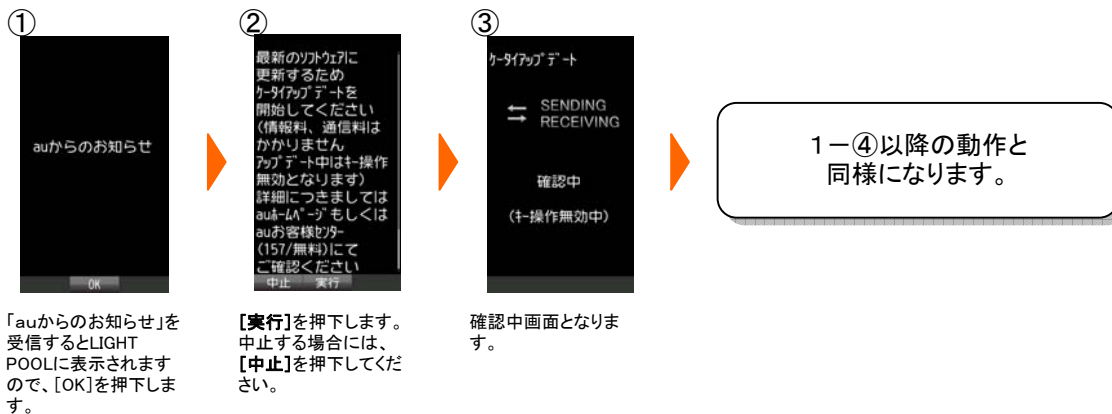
①

auからのお知らせ

OK

「auからのお知らせ」を受信するとLIGHT POOLに表示されますので、[OK]を押下します。

②

最新のｿﾌﾄｳｪｱに更新するためｹｰﾀｲｱｯﾌﾟﾃﾞｰﾄを開始してください（情報料、通信料はかかりませんｱｯﾌﾟﾃﾞｰﾄ中はｷｰ操作無効となります）詳細につきましてはauﾎｰﾑﾍﾟｰｼﾞもしくはauお客様ｾﾝﾀｰ（157/無料）にてご確認ください

中止　実行

[実行]を押下します。中止する場合には、[中止]を押下してください。

③

ｹｰﾀｲｱｯﾌﾟﾃﾞｰﾄ

SENDING
RECEIVING

確認中

（ｷｰ操作無効中）

確認中画面となります。

1－④以降の動作と同様になります。